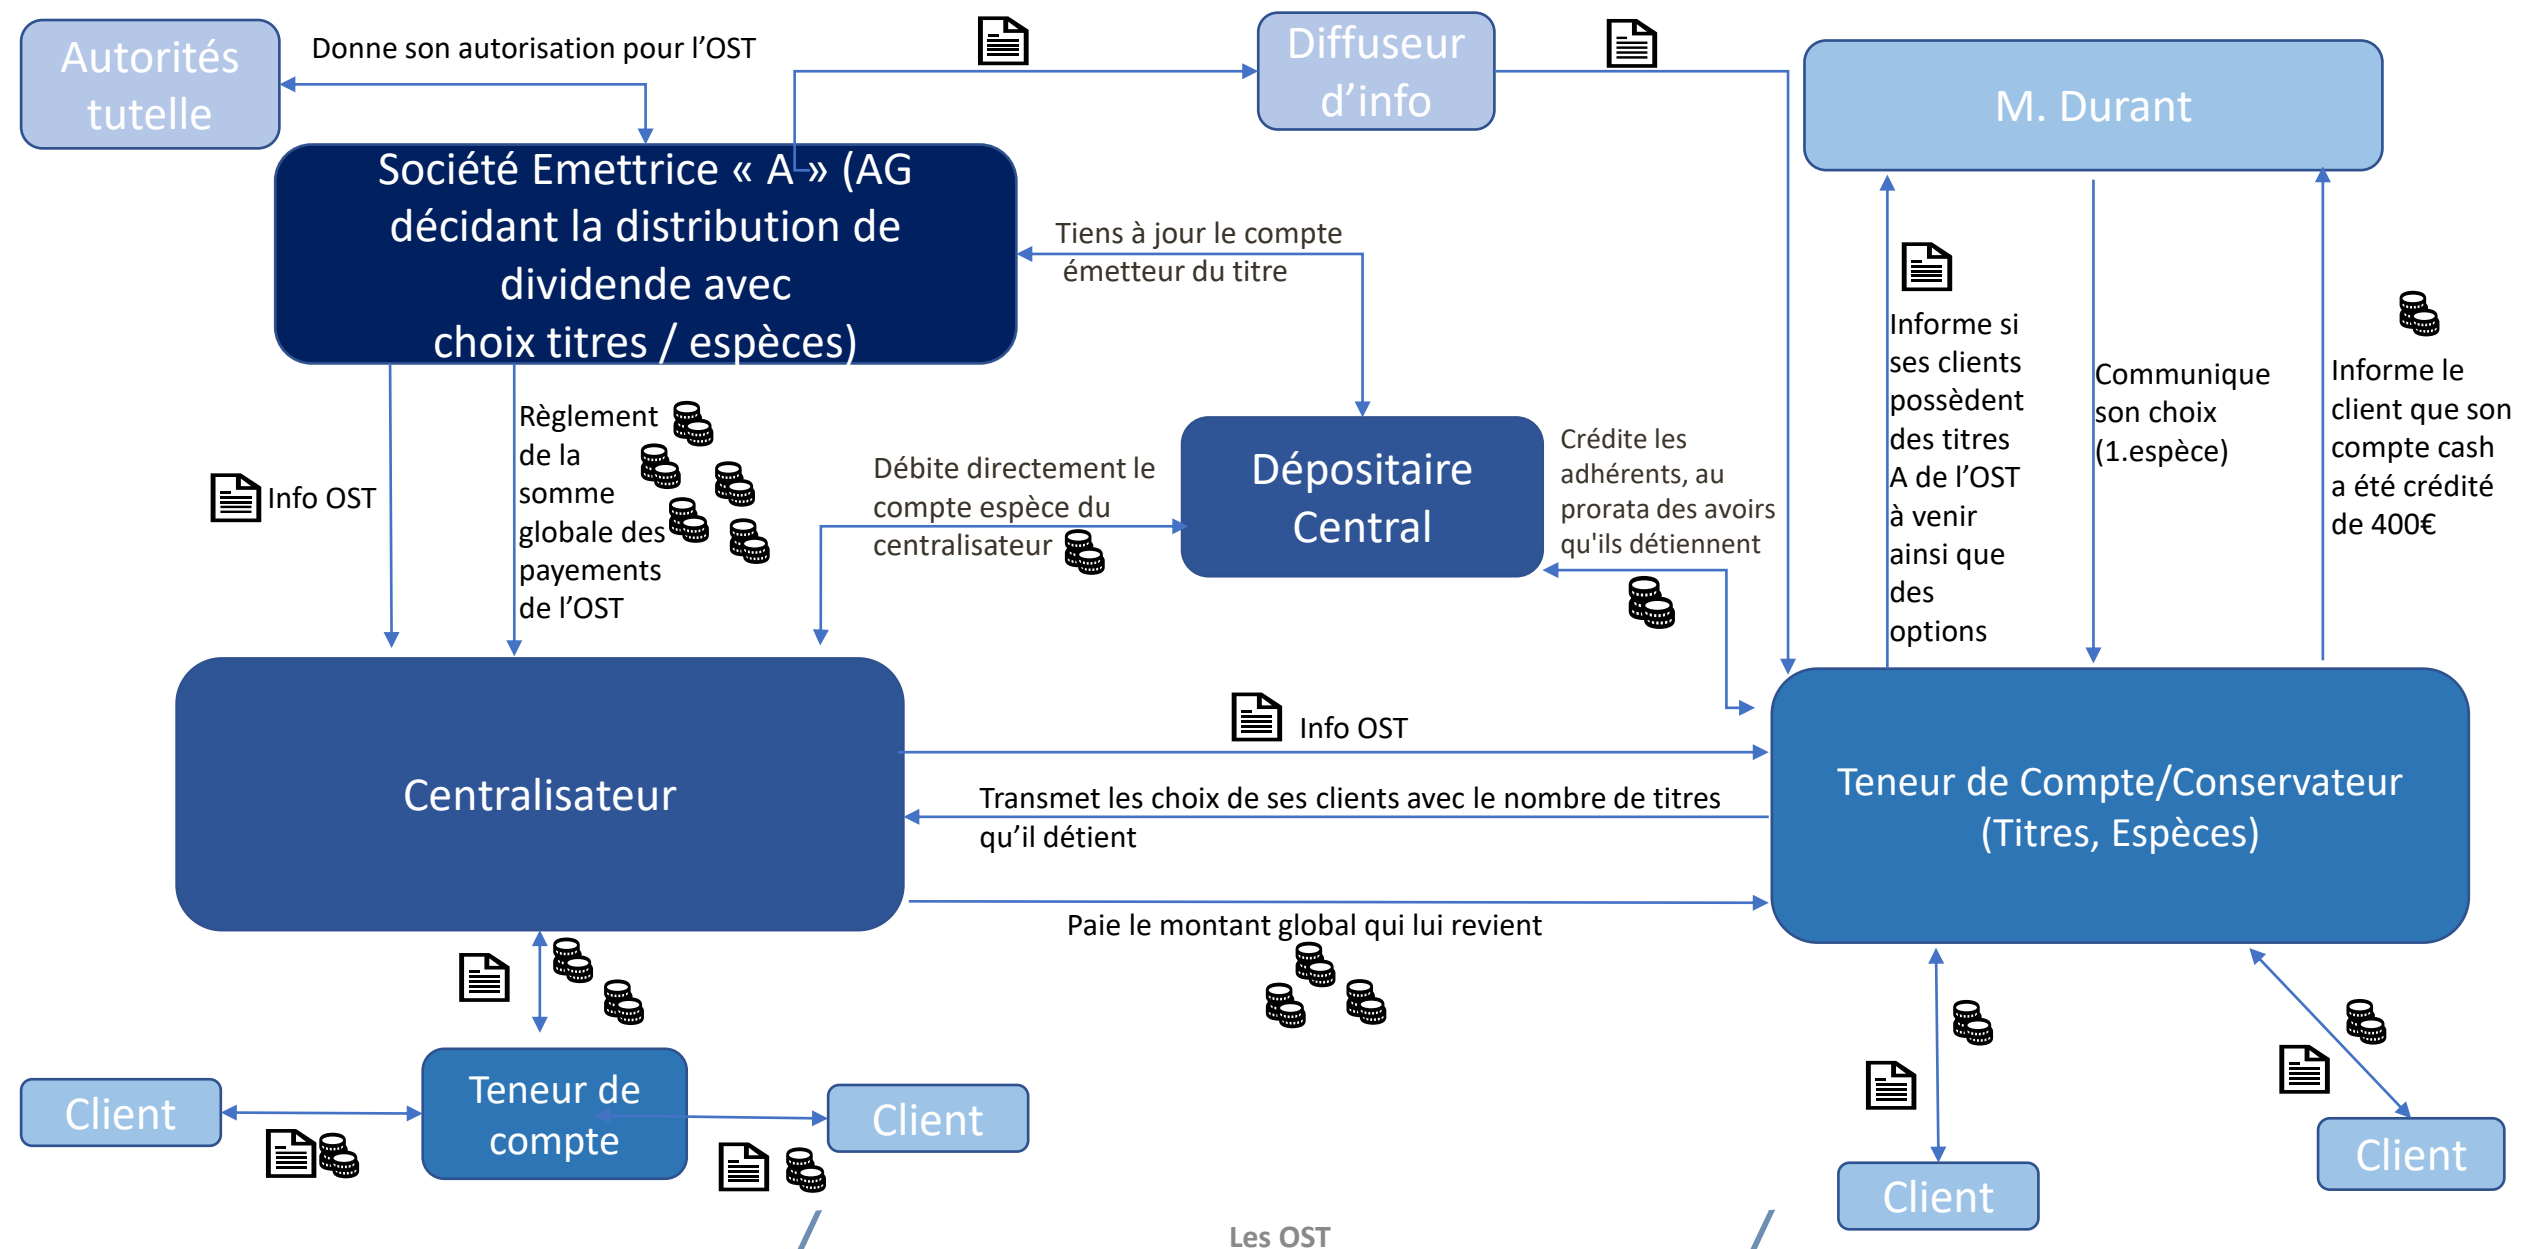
Autorités tutelle

Donne son autorisation pour l’OST

Diffuseur d’info

M. Durant

Société Emettrice « A » (AG décidant la distribution de dividende avec choix titres / espèces)

Tiens à jour le compte émetteur du titre

Informe si ses clients possèdent des titres A de l’OST à venir ainsi que des options

Communique son choix (1.espèce)

Informe le client que son compte cash a été crédité de 400€

Info OST

Règlement de la somme globale des payements de l’OST

Débite directement le compte espèce du centralisateur

Dépositaire Central

Crédite les adhérents, au prorata des avoirs qu'ils détiennent

Info OST

Centralisateur

Teneur de Compte/Conservateur (Titres, Espèces)

Transmet les choix de ses clients avec le nombre de titres qu’il détient

Paie le montant global qui lui revient

Client

Teneur de compte

Client

Client

Client

Les OST